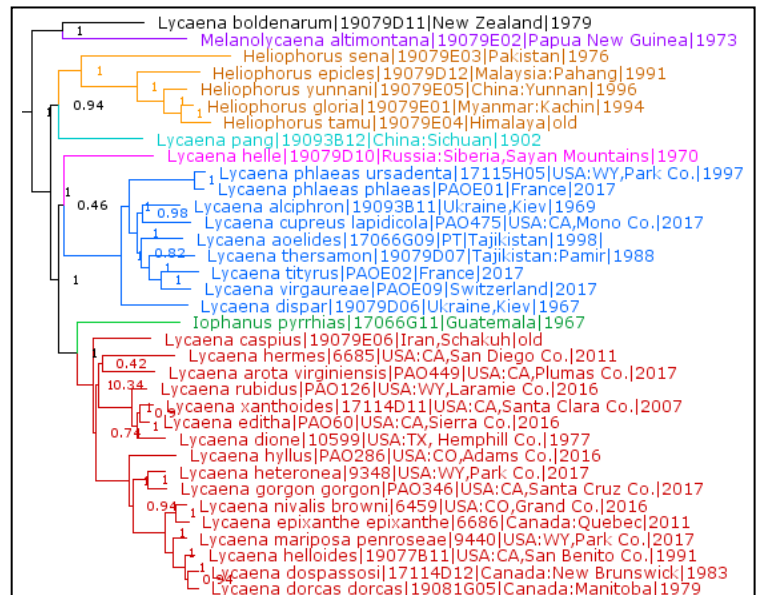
Lycaena boldenarum|19079D11|New Zealand|1979
1
Melanolycaena altimontana|19079E02|Papua New Guinea|1973
Heliophorus sena|19079E03|Pakistan|1976
1
Heliophorus epicles|19079D12|Malaysia:Pahang|1991
1
Heliophorus yunnani|19079E05|China:Yunnan|1996
1
Heliophorus gloria|19079E01|Myanmar:Kachin|1994
0.94
Heliophorus tamu|19079E04|Himalaya|old
Lycaena pang|19093B12|China:Sichuan|1902
Lycaena helle|19079D10|Russia:Siberia,Sayan Mountains|1970
1
Lycaena phlaeas ursadenta|17115H05|USA:WY,Park Co.|1997
Lycaena phlaeas phlaeas|PAOE01|France|2017
0.46
1
Lycaena alciphron|19093B11|Ukraine,Kiev|1969
0.98
Lycaena cupreus lapidicola|PAO475|USA:CA,Mono Co.|2017
1
Lycaena aoelides|17066G09|PT|Tajikistan|1998|
0.82
Lycaena thersamon|19079D07|Tajikistan:Pamir|1988
1
Lycaena tityrus|PAOE02|France|2017
1
Lycaena virgaureae|PAOE09|Switzerland|2017
Lycaena dispar|19079D06|Ukraine,Kiev|1967
Iophanus pyrrhias|17066G11|Guatemala|1967
1
Lycaena caspius|19079E06|Iran,Schakuh|old
Lycaena hermes|6685|USA:CA,San Diego Co.|2011
0.42
Lycaena arota virginiensis|PAO449|USA:CA,Plumas Co.|2017
10.34
Lycaena rubidus|PAO126|USA:WY,Laramie Co.|2016
1
Lycaena xanthoides|17114D11|USA:CA,Santa Clara Co.|2007
0.9
1
Lycaena editha|PAO60|USA:CA,Sierra Co.|2016
0.74
Lycaena dione|10599|USA:TX, Hemphill Co.|1977
Lycaena hyllus|PAO286|USA:CO,Adams Co.|2016
1
1
Lycaena heteronea|9348|USA:WY,Park Co.|2017
Lycaena gorgon gorgon|PAO346|USA:CA,Santa Cruz Co.|2017
0.94
1
Lycaena nivalis browni|6459|USA:CO,Grand Co.|2016
Lycaena epixanthe epixanthe|6686|Canada:Quebec|2011
1
Lycaena mariposa penroseae|9440|USA:WY,Park Co.|2017
1
Lycaena helloides|19077B11|USA:CA,San Benito Co.|1991
1
Lycaena dospassosi|17114D12|Canada:New Brunswick|1983
0.94
Lycaena dorcas dorcas|19081G05|Canada:Manitoba|1979